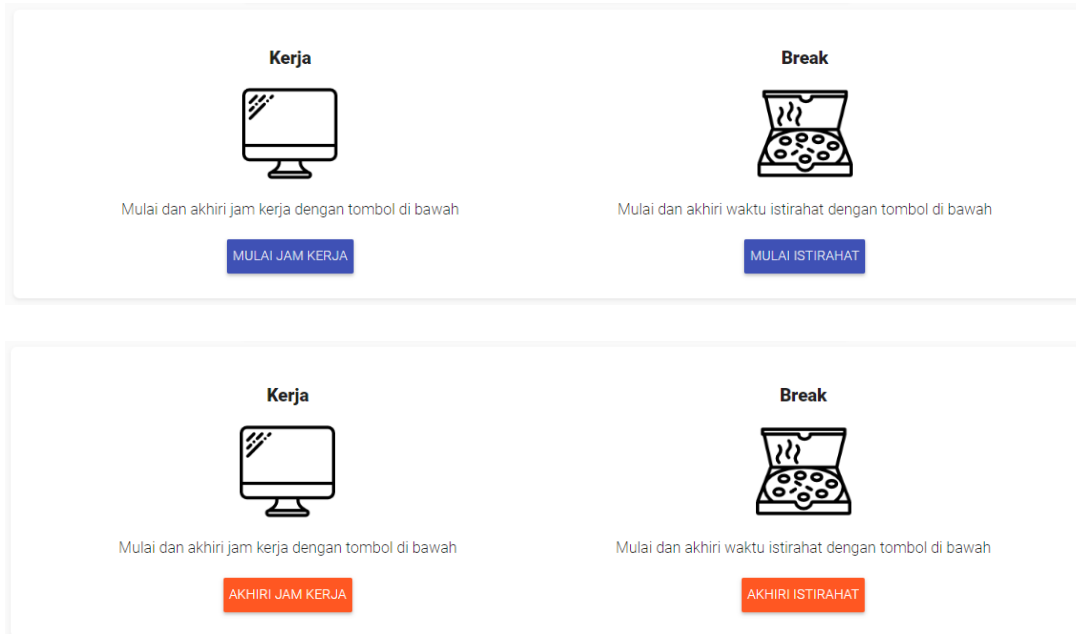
Kerja

Mulai dan akhiri jam kerja dengan tombol di bawah

MULAI JAM KERJA

Break

Mulai dan akhiri waktu istirahat dengan tombol di bawah

MULAI ISTIRAHAT

Kerja

Mulai dan akhiri jam kerja dengan tombol di bawah

AKHIRI JAM KERJA

Break

Mulai dan akhiri waktu istirahat dengan tombol di bawah

AKHIRI ISTIRAHAT